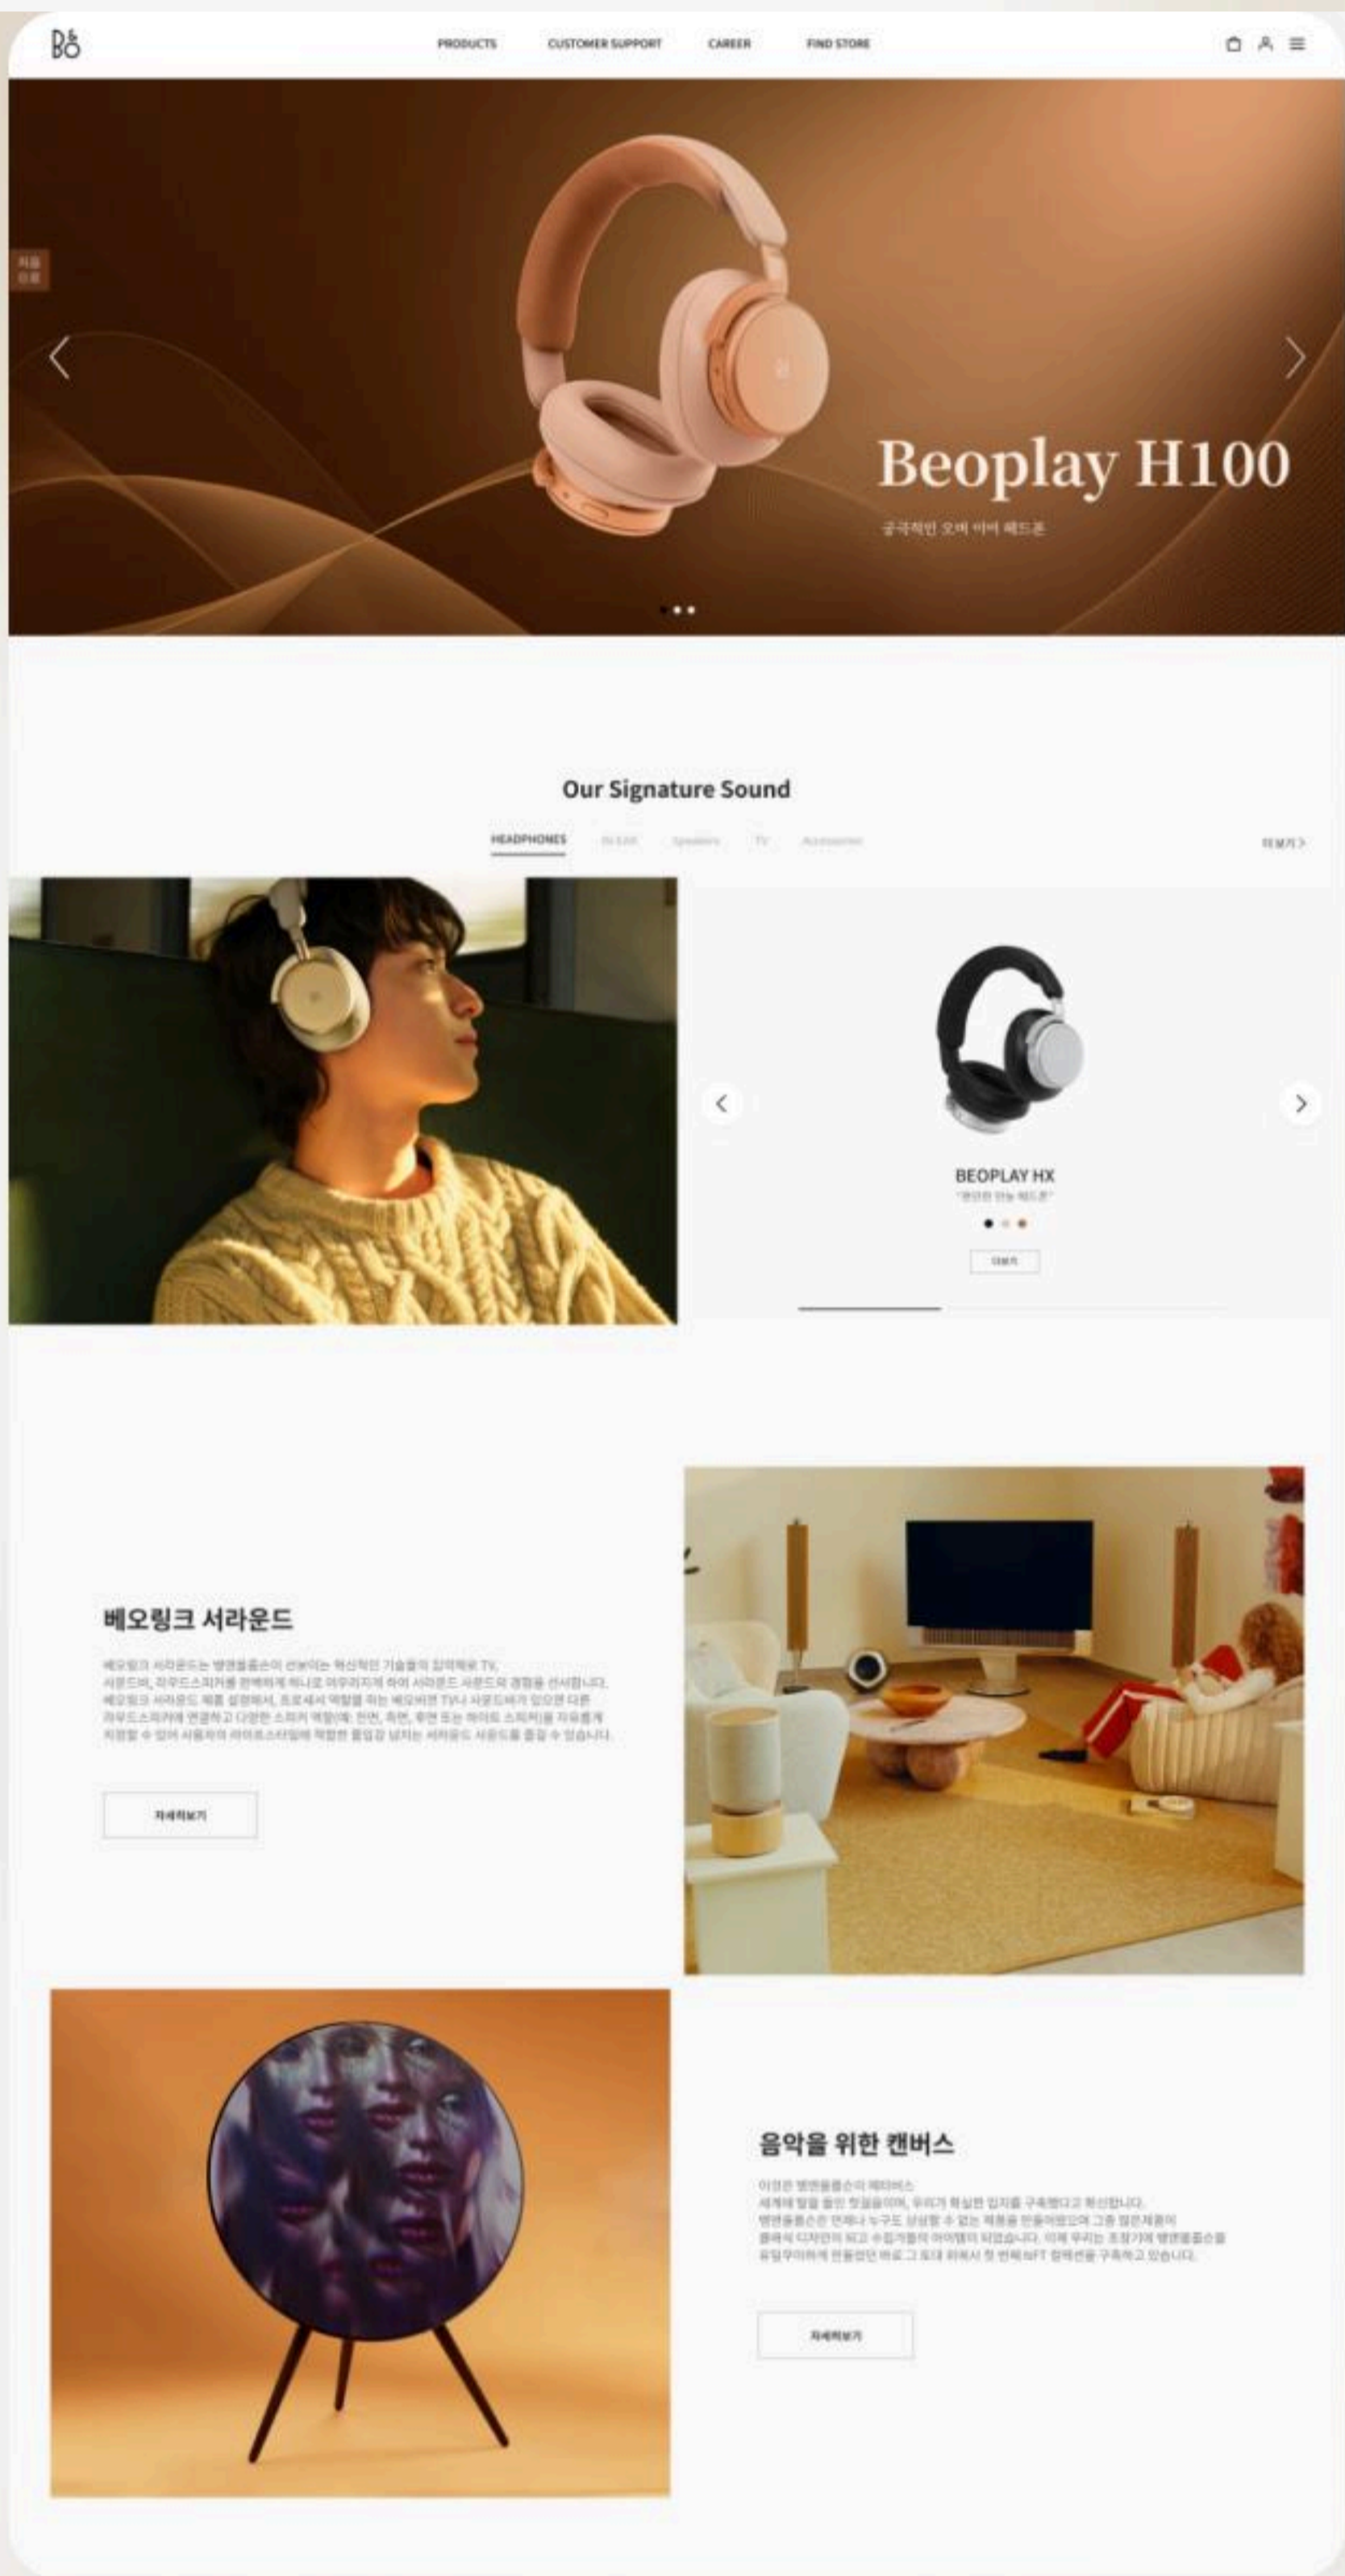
B&O

PRODUCTS CUSTOMER SUPPORT CAREER FIND STORE

자동 이동

Beoplay H100

궁극적인 오버 이어 헤드폰

Our Signature Sound

HEADPHONES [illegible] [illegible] TV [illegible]

더보기 >

BEOPLAY HX

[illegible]

더보기

베오링크 서라운드

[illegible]

자세히보기

음악을 위한 캔버스

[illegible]

자세히보기